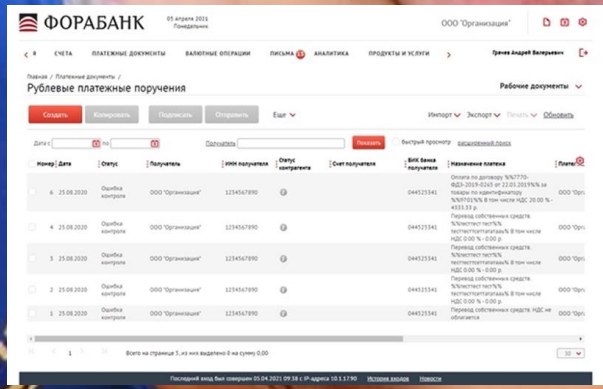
ФОРАБАНК 05 Апреля 2021 Понедельник ООО "Организация"

СЧЕТА ПЛАТЕЖНЫЕ ДОКУМЕНТЫ ВАЛЮТНЫЕ ОПЕРАЦИИ ПИСЬМА 13 АНАЛИТИКА ПРОДУКТЫ И УСЛУГИ Грачев Андрей Валерьевич

Главная / Платежные документы /

Рублевые платежные поручения

Рабочие документы

Создать Копировать Подписать Отправить Еще

Импорт Экспорт Печать Обновить

Дата с по Получатель Показать Быстрый просмотр расширенный поиск

| Номер | Дата | Статус | Получатель | ИНН получателя | Статус контрагента | Счет получателя | БИК банка получателя | Назначение платежа | Плате |
|---|---|---|---|---|---|---|---|---|---|
| 5 | 25.08.2020 | Ошибка контроля | ООО "Организация" | 1234567890 | | | 044525341 | Оплата по договору %%7770-ФДЗ-2019-0265 от 22.03.2019%% за товары по идентификатору %%701%% В том числе НДС 20.00 % - 4333.33 р. | |
| 4 | 25.08.2020 | Ошибка контроля | ООО "Организация" | 1234567890 | | | 044525341 | Перевод собственных средств. %%тесттест%% тесттесттаттатаа%% В том числе НДС 0.00 % - 0.00 р. | |
| 3 | 25.08.2020 | Ошибка контроля | ООО "Организация" | 1234567890 | | | 044525341 | Перевод собственных средств. %%тесттест%% тесттесттаттатаа%% В том числе НДС 0.00 % - 0.00 р. | |
| 2 | 25.08.2020 | Ошибка контроля | ООО "Организация" | 1234567890 | | | 044525341 | Перевод собственных средств. %%тесттест%% тесттесттаттатаа%% В том числе НДС 0.00 % - 0.00 р. | |
| 1 | 25.08.2020 | Ошибка контроля | ООО "Организация" | 1234567890 | | | 044525341 | Перевод собственных средств. НДС не облагается | |

1 Всего на странице 5, из них выделено 0 на сумму 0,00 50

Последний вход был совершен 05.04.2021 09:38 с IP-адреса 10.1.17.90 История входов Новости